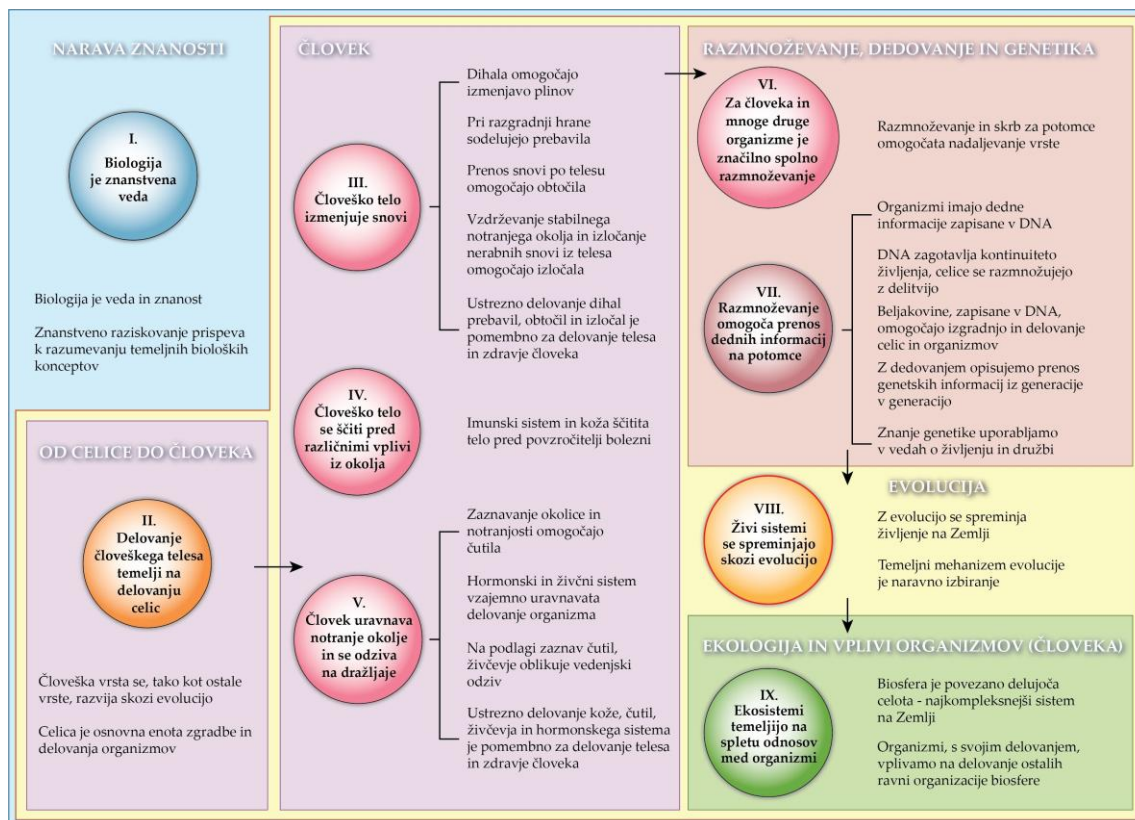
NARAVA ZNANOSTI

I. Biologija je znanstvena veda

Biologija je veda in znanost

Znanstveno raziskovanje prispeva k razumevanju temeljnih bioloških konceptov

OD CELICE DO ČLOVEKA

II. Delovanje človeškega telesa temelji na delovanju celic

Človeška vrsta se, tako kot ostale vrste, razvija skozi evolucijo

Celica je osnovna enota zgradbe in delovanja organizmov

ČLOVEK

III. Človeško telo izmenjuje snovi

Dihala omogočajo izmenjavo plinov

Pri razgradnji hrane sodelujejo prebavila

Prenos snovi po telesu omogočajo obtočila

Vzdrževanje stabilnega notranjega okolja in izločanje nerabnih snovi iz telesa omogočajo izločala

Ustrezno delovanje dihal prebavil, obtočil in izločal je pomembno za delovanje telesa in zdravje človeka

IV. Človeško telo se ščiti pred različnimi vplivi iz okolja

Imunski sistem in koža ščitita telo pred povzročitelji bolezni

V. Človek uravnava notranje okolje in se odziva na dražljaje

Zaznavanje okolice in notranjosti omogočajo čutila

Hormonski in živčni sistem vzajemno uravnavata delovanje organizma

Na podlagi zaznav čutil, živčevje oblikuje vedenjski odziv

Ustrezno delovanje kože, čutil, živčevja in hormonskega sistema je pomembno za delovanje telesa in zdravje človeka

RAZMNOŽEVANJE, DEDOVANJE IN GENETIKA

VI. Za človeka in mnoge druge organizme je značilno spolno razmnoževanje

Razmnoževanje in skrb za potomce omogočata nadaljevanje vrste

VII. Razmnoževanje omogoča prenos dednih informacij na potomce

Organizmi imajo dedne informacije zapisane v DNA

DNA zagotavlja kontinuiteto življenja, celice se razmnožujejo z delitvijo

Beljakovine, zapisane v DNA, omogočajo izgradnjo in delovanje celic in organizmov

Z dedovanjem opisujemo prenos genetskih informacij iz generacije v generacijo

Znanje genetike uporabljamo v vedah o življenju in družbi

EVOLUCIJA

VIII. Živi sistemi se spreminjajo skozi evolucijo

Z evolucijo se spreminja življenje na Zemlji

Temeljni mehanizem evolucije je naravno izbiranje

EKOLOGIJA IN VPLIVI ORGANIZMOV (ČLOVEKA)

IX. Ekosistemi temeljijo na spletu odnosov med organizmi

Biosfera je povezano delujoča celota - najkompleksnejši sistem na Zemlji

Organizmi, s svojim delovanjem, vplivamo na delovanje ostalih ravni organizacije biosfere